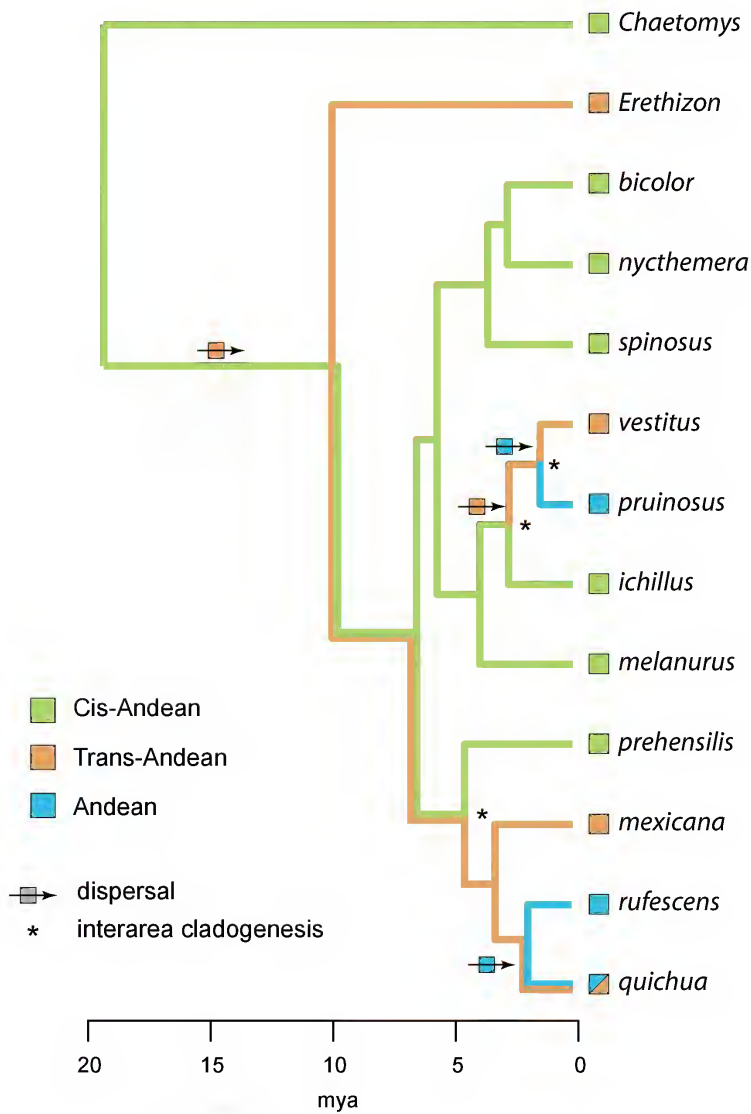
Chaetomys
Erethizon
bicolor
nycthemera
spinosus
vestitus
*
pruinosus
*
ichillus
melanurus
Cis-Andean
Trans-Andean
Andean
prehensilis
*
mexicana
dispersal
* interarea cladogenesis
rufescens
quichua
20 15 10 5 0
mya